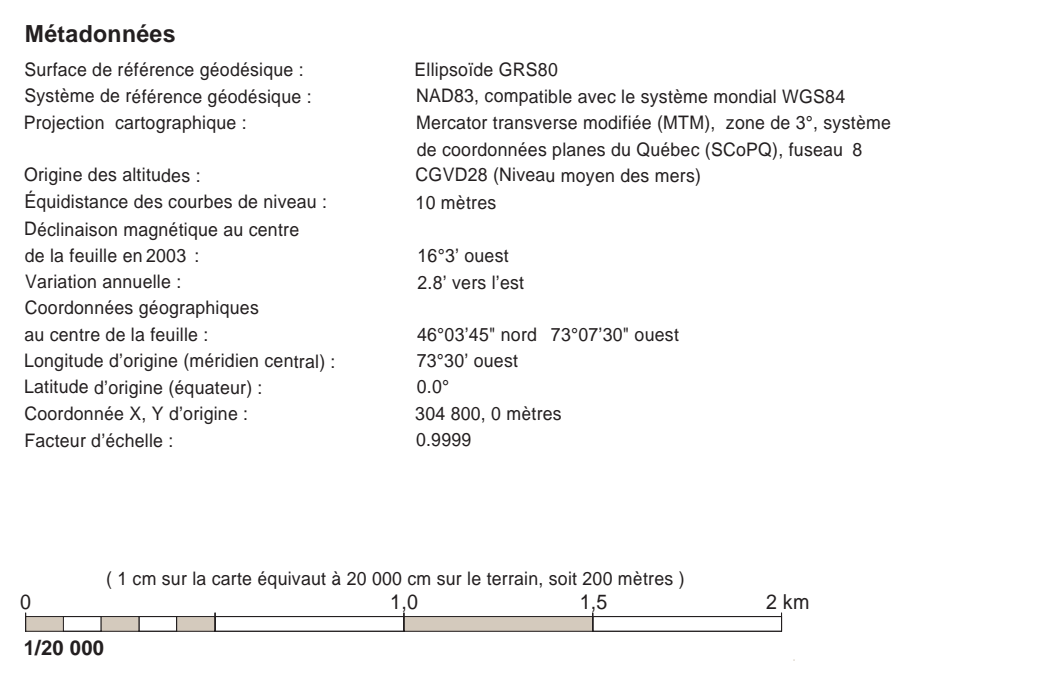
**Métadonnées**

| | |
|---|---|
| Surface de référence géodésique : | Ellipsoïde GRS80 |
| Système de référence géodésique : | NAD83, compatible avec le système mondial WGS84 |
| Projection cartographique : | Mercator transverse modifiée (MTM), zone de 3°, système de coordonnées planes du Québec (SCoPQ), fuseau 8 |
| Origine des altitudes : | CGVD28 (Niveau moyen des mers) |
| Équidistance des courbes de niveau : | 10 mètres |
| Déclinaison magnétique au centre de la feuille en 2003 : | 16°3' ouest |
| Variation annuelle : | 2.8' vers l'est |
| Coordonnées géographiques au centre de la feuille : | 46°03'45" nord 73°07'30" ouest |
| Longitude d'origine (méridien central) : | 73°30' ouest |
| Latitude d'origine (équateur) : | 0.0° |
| Coordonnée X, Y d'origine : | 304 800, 0 mètres |
| Facteur d'échelle : | 0.9999 |

( 1 cm sur la carte équivaut à 20 000 cm sur le terrain, soit 200 mètres )

0 1,0 1,5 2 km

**1/20 000**